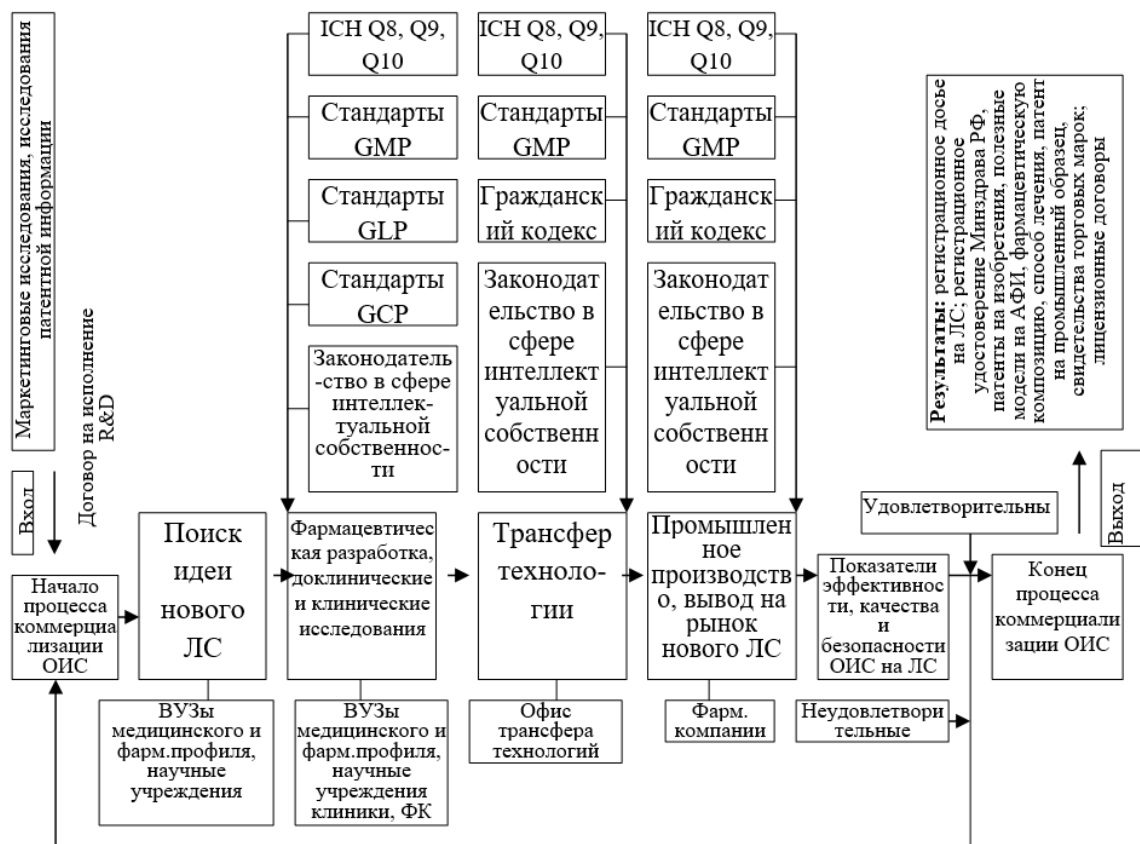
Маркетинговые исследования, исследования патентной информации

Договор на исполнение R&D

Вход

Начало процесса коммерциализации ОИС

Поиск идеи нового ЛС

ВУЗы медицинского и фарм.профиля, научные учреждения

ICH Q8, Q9, Q10

Стандарты GMP

Стандарты GLP

Стандарты GCP

Законодатель-ство в сфере интеллек-туальной собственнос-ти

Фармацевтическая разработка, доклинические и клинические исследования

ВУЗы медицинского и фарм.профиля, научные учреждения клиники, ФК

ICH Q8, Q9, Q10

Стандарты GMP

Гражданский кодекс

Законодательство в сфере интеллектуальной собственности

Трансфер технологии

Офис трансфера технологий

ICH Q8, Q9, Q10

Стандарты GMP

Гражданский кодекс

Законодательство в сфере интеллектуальной собственности

Промышленное производство, вывод на рынок нового ЛС

Фарм. компании

Удовлетворительны

Показатели эффективности, качества и безопасности ОИС на ЛС

Неудовлетворительные

Конец процесса коммерциализации ОИС

Результаты: регистрационное досье на ЛС; регистрационное удостоверение Минздрава РФ, патенты на изобретения, полезные модели на АФИ, фармацевтическую композицию, способ лечения, патент на промышленный образец, свидетельства торговых марок; лицензионные договоры

Выход